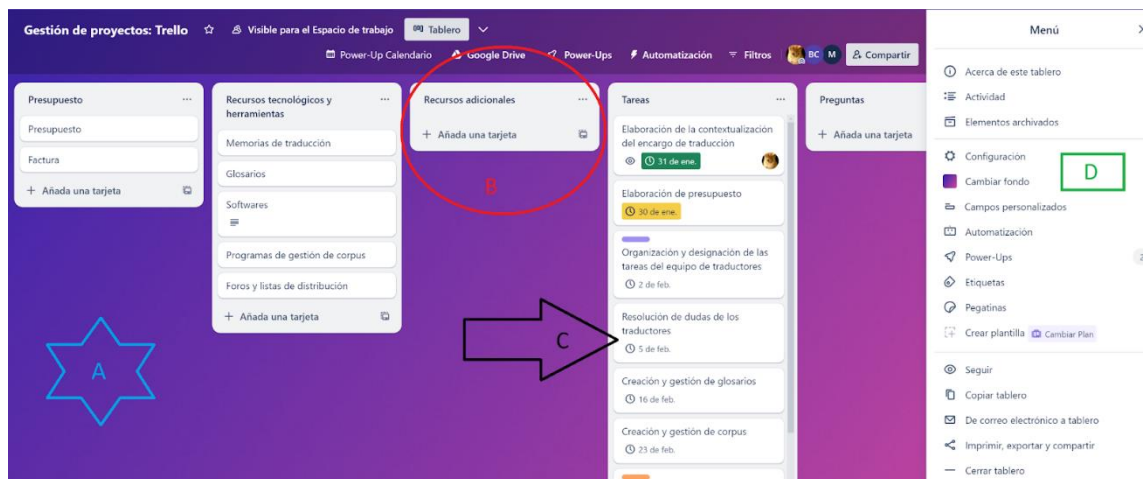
Gestión de proyectos: Trello ☆ Visible para el Espacio de trabajo Tablero

Power-Up Calendario Google Drive Power-Ups Automatización Filtros BC M Compartir

Presupuesto
Presupuesto
Factura
+ Añada una tarjeta

Recursos tecnológicos y herramientas
Memorias de traducción
Glosarios
Softwares
Programas de gestión de corpus
Foros y listas de distribución
+ Añada una tarjeta

Recursos adicionales
+ Añada una tarjeta

B

Tareas
Elaboración de la contextualización del encargo de traducción
31 de ene.
Elaboración de presupuesto
30 de ene.
Organización y designación de las tareas del equipo de traductores
2 de feb.
Resolución de dudas de los traductores
5 de feb.
Creación y gestión de glosarios
16 de feb.
Creación y gestión de corpus
23 de feb.

Preguntas
+ Añada una tarjeta

A

C

Menú
Acerca de este tablero
Actividad
Elementos archivados
Configuración
Cambiar fondo
Campos personalizados
Automatización
Power-Ups
Etiquetas
Pegatinas
Crear plantilla Cambiar Plan
Seguir
Copiar tablero
De correo electrónico a tablero
Imprimir, exportar y compartir
Cerrar tablero

D